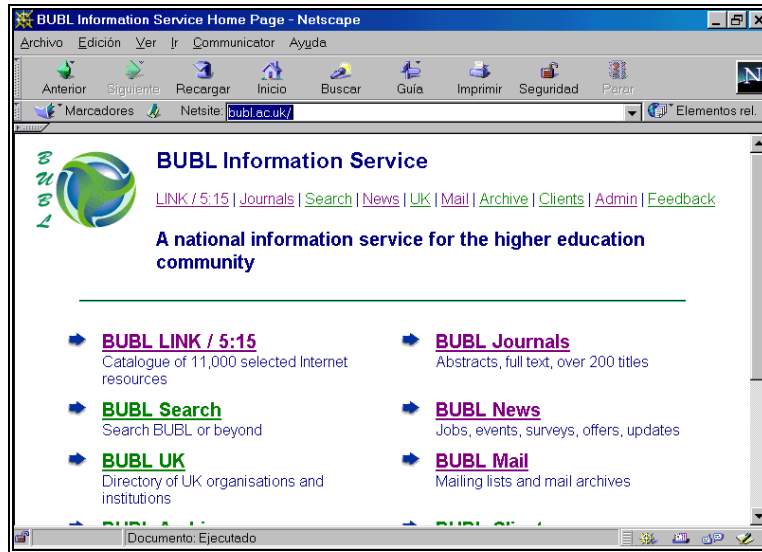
BUBL Information Service Home Page - Netscape

Archivo Edición Ver Ir Communicator Ayuda

Anterior Siguiente Recargar Inicio Buscar Guía Imprimir Seguridad Parar

Marcadores Netsite: bubl.ac.uk/ Elementos rel.

B
U
B
L

BUBL Information Service

LINK / 5:15 | Journals | Search | News | UK | Mail | Archive | Clients | Admin | Feedback

A national information service for the higher education community

BUBL LINK / 5:15
Catalogue of 11,000 selected Internet resources

BUBL Journals
Abstracts, full text, over 200 titles

BUBL Search
Search BUBL or beyond

BUBL News
Jobs, events, surveys, offers, updates

BUBL UK
Directory of UK organisations and institutions

BUBL Mail
Mailing lists and mail archives

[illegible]

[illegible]

Documento: Ejecutado